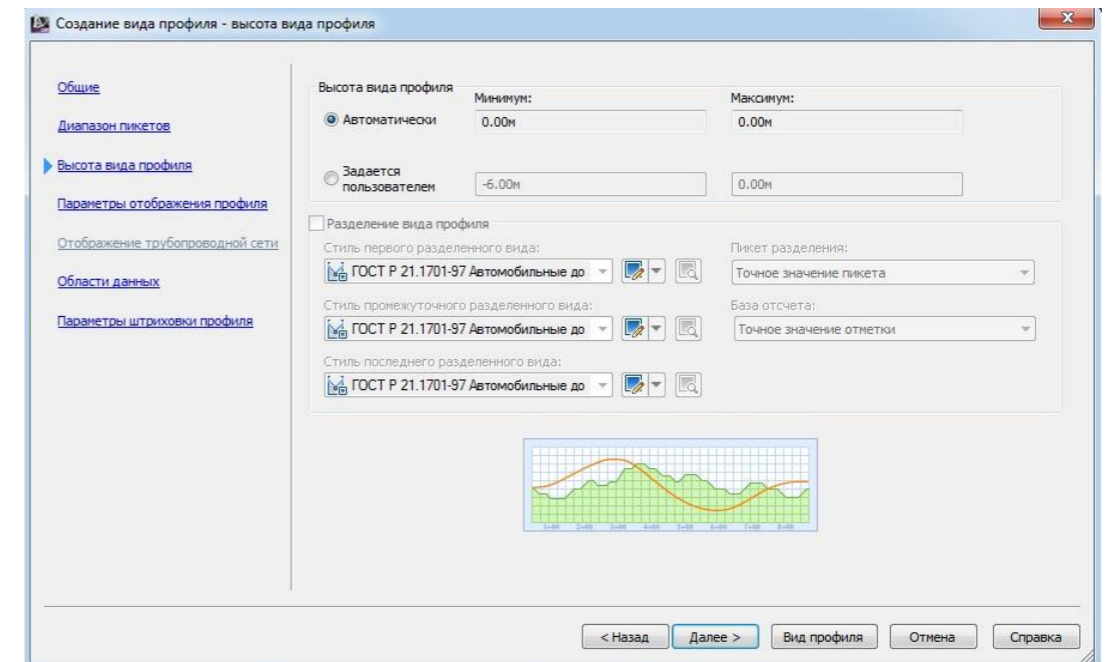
Создание вида профиля - высота вида профиля

Общие

Диапазон пикетов

Высота вида профиля

Параметры отображения профиля

Отображение трубопроводной сети

Области данных

Параметры штриховки профиля

Высота вида профиля

Минимум:

Максимум:

Автоматически

0.00м

0.00м

Задается пользователем

-6.00м

0.00м

Разделение вида профиля

Стиль первого разделенного вида:

ГОСТ Р 21.1701-97 Автомобильные до

Пикет разделения:

Точное значение пикета

Стиль промежуточного разделенного вида:

ГОСТ Р 21.1701-97 Автомобильные до

База отсчета:

Точное значение отметки

Стиль последнего разделенного вида:

ГОСТ Р 21.1701-97 Автомобильные до

< Назад

Далее >

Вид профиля

Отмена

Справка